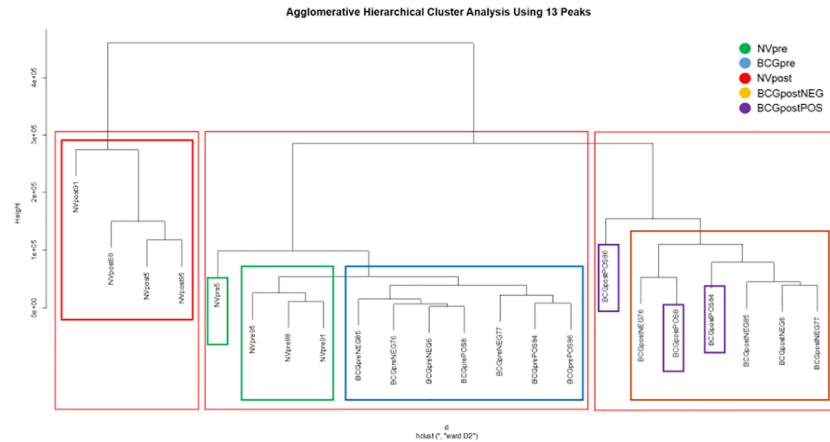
Agglomerative Hierarchical Cluster Analysis Using 13 Peaks

NVpre
BCGpre
NVpost
BCGpostNEG
BCGpostPOS

Height

4e+05
3e+05
2e+05
1e+05
0e+00

NVpost91
NVpost88
NVpost5
NVpost95
NVpre5
NVpre95
NVpre88
NVpre91
BCGpreNEG85
BCGpreNEG76
BCGpreNEG6
BCGprePOS8
BCGpreNEG77
BCGprePOS94
BCGprePOS96
BCGpostPOS96
BCGpostNEG76
BCGpostPOS8
BCGpostPOS94
BCGpostNEG85
BCGpostNEG6
BCGpostNEG77

d
hclust (*, "ward.D2")